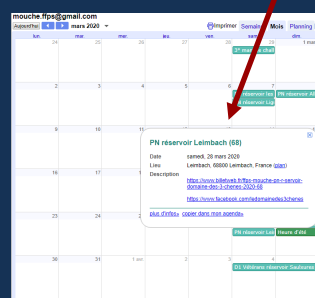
mouche.ffps@gmail.com

Aujourd'hui mars 2020 Imprimer Semaine Mois Planning

lun. mar. mer. jeu. ven. sam. dim.

24 25 26 27 28 29

3° manche Chall

2 3 4 5 6 7 8

PN réservoir Le

PN réservoir Lo

PN réservoir Al

9 10 11 12 13 14 15

16 17 18 19 20 21 22

23 24 25 26 27 28 29

30 31 1 2 3 4 5

PN réservoir Le

Heure d'été

D1 Vétérans réservoir Gaubures

PN réservoir Leimbach (68)

Date samedi, 28 mars 2020

Lieu Leimbach, 68800 Leimbach, France (plan)

Description

https://www.billetweb.fr/ffps-mouche-pn-reservoir-domaine-des-3-chenes-2020-68

https://www.facebook.com/ledomainedes3chenes

plus d'infos» copier dans mon agenda»